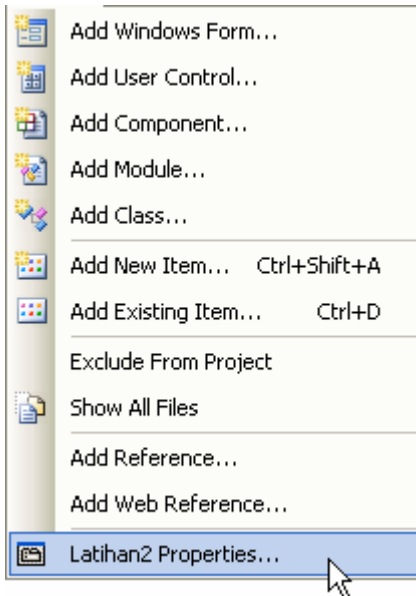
Add Windows Form...
Add User Control...
Add Component...
Add Module...
Add Class...
Add New Item... Ctrl+Shift+A
Add Existing Item... Ctrl+D
Exclude From Project
Show All Files
Add Reference...
Add Web Reference...
Latihan2 Properties...